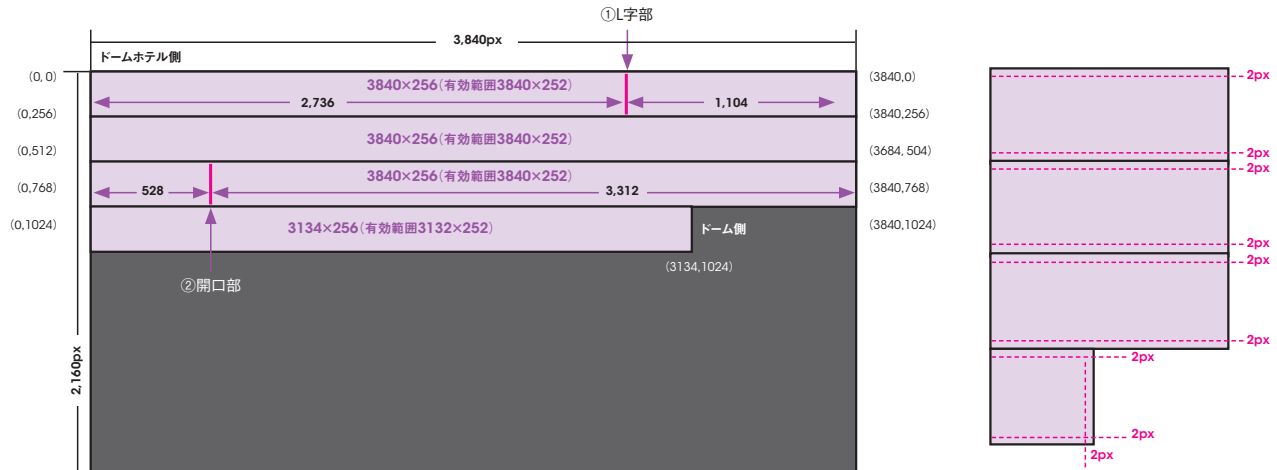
①L字部

3,840px

ドームホテル側

(0, 0)
3840×256(有効範囲3840×252)
(3840,0)
2,736
1,104
(0,256)
(3840,256)
(0,512)
3840×256(有効範囲3840×252)
(3684, 504)
(0,768)
3840×256(有効範囲3840×252)
528
3,312
(3840,768)
(0,1024)
3134×256(有効範囲3132×252)
ドーム側
(3840,1024)
(3134,1024)
②開口部

2,160px

2px
2px
2px
2px
2px
2px
2px
2px
2px